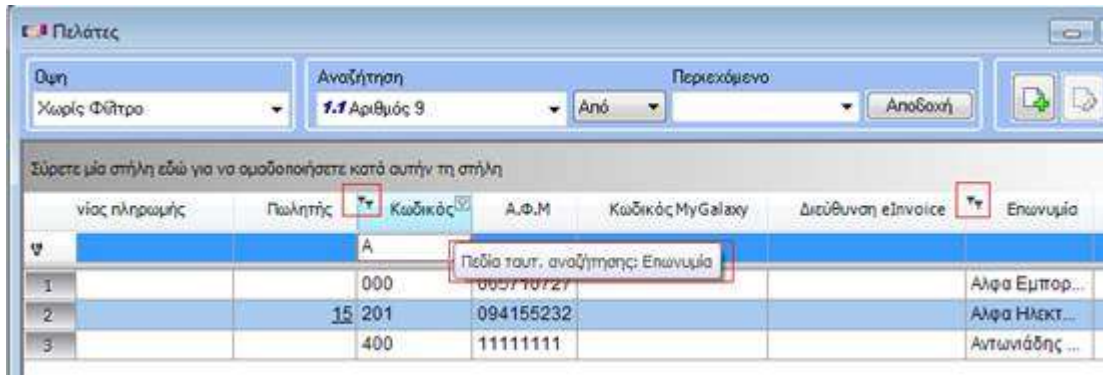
Πελάτες

Όψη
Χωρίς Φίλτρο

Αναζήτηση
1.1 Αριθμός 9

Περιεχόμενο
Από
Αποδοχή

Σύρετε μία στήλη εδώ για να ομαδοποιήσετε κατά αυτήν τη στήλη

| | νίας πληρωμής | Πωλητής | Κωδικός | Α.Φ.Μ | Κωδικός MyGalaxy | Διεύθυνση eInvoice | Επωνυμία |
|---|---|---|---|---|---|---|---|
| | | | A | | | | |
| 1 | | | 000 | 0057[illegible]0727 | | | Αλφα Εμπορ... |
| 2 | | 15 | 201 | 094155232 | | | Αλφα Ηλεκτ... |
| 3 | | | 400 | 11111111 | | | Αντωνιάδης ... |

Πεδία ταυτ. αναζήτησης: Επωνυμία